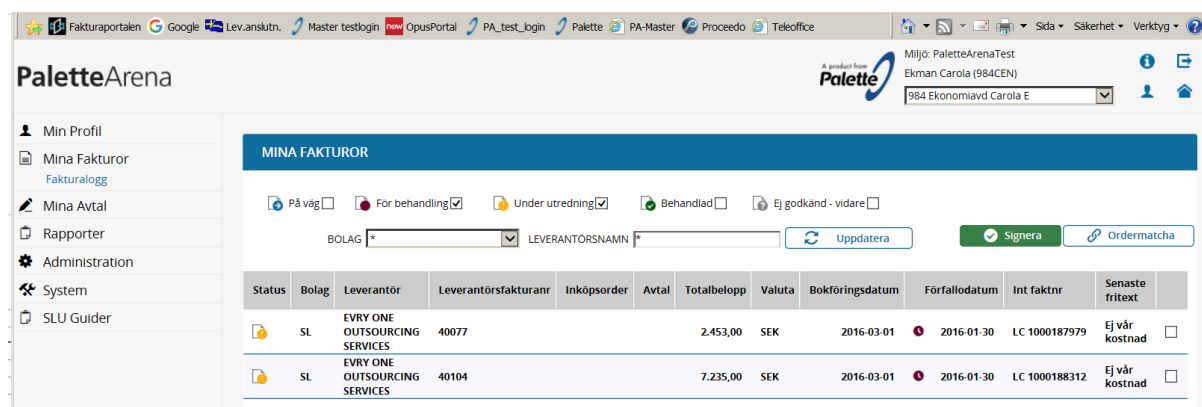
Fakturaportalen Google Lev.anslutn. Master testlogin OpusPortal PA_test_login Palette PA-Master Proceedo Teleoffice Sida ▾ Säkerhet ▾ Verktyg ▾

PaletteArena

A product from Palette

Miljö: PaletteArenaTest
Ekman Carola (984CEN)
984 Ekonomiavd Carola E

Min Profil
Mina Fakturor
Fakturalogg
Mina Avtal
Rapporter
Administration
System
SLU Guider

MINA FAKTUROR

På väg ☐ För behandling ☑ Under utredning ☑ Behandlad ☐ Ej godkänd - vidare ☐

BOLAG * LEVERANTÖRSNAMN * Uppdatera Signera Ordermatcha

| Status | Bolag | Leverantör | Leverantörsfakturanr | Inköpsorder | Avtal | Totalbelopp | Valuta | Bokföringsdatum | | Förfallodatum | Int faktnr | Senaste fritext | |
|---|---|---|---|---|---|---|---|---|---|---|---|---|---|
| | SL | EVRY ONE OUTSOURCING SERVICES | 40077 | | | 2.453,00 | SEK | 2016-03-01 | | 2016-01-30 | LC 1000187979 | Ej vår kostnad | ☐ |
| | SL | EVRY ONE OUTSOURCING SERVICES | 40104 | | | 7.235,00 | SEK | 2016-03-01 | | 2016-01-30 | LC 1000188312 | Ej vår kostnad | ☐ |